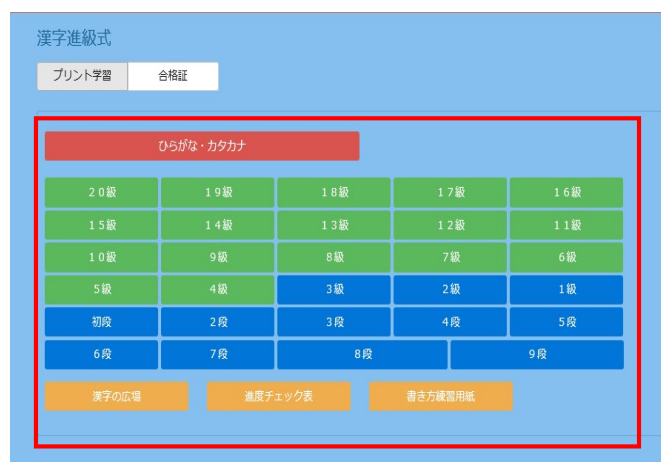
漢字進級式

プリント学習 合格証

ひらがな・カタカナ

| ２０級 | １９級 | １８級 | １７級 | １６級 |
|---|---|---|---|---|
| １５級 | １４級 | １３級 | １２級 | １１級 |
| １０級 | 9級 | 8級 | 7級 | 6級 |
| 5級 | 4級 | 3級 | 2級 | 1級 |
| 初段 | 2段 | 3段 | 4段 | 5段 |
| 6段 | 7段 | 8段 | 9段 | |

漢字の広場 進度チェック表 書き方練習用紙